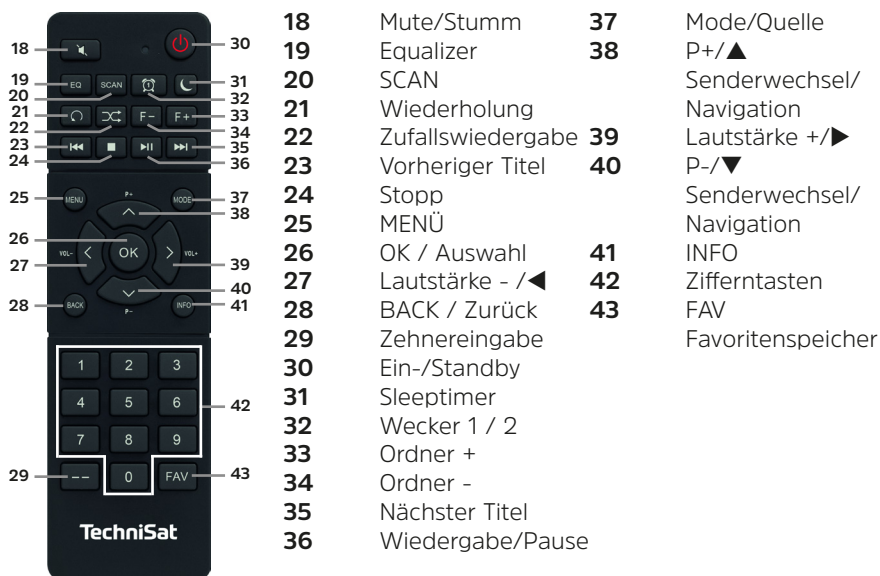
18
19
20
21
22
23
24
25
26
27
28
29
30
31
32
33
34
35
36
37
38
39
40
41
42
43

EQ
SCAN
F–
F+
MENU
MODE
P+
OK
VOL–
VOL+
BACK
INFO
P–
1
2
3
4
5
6
7
8
9
– –
0
FAV
TechniSat

18 Mute/Stumm
19 Equalizer
20 SCAN
21 Wiederholung
22 Zufallswiedergabe
23 Vorheriger Titel
24 Stopp
25 MENÜ
26 OK / Auswahl
27 Lautstärke - /◀
28 BACK / Zurück
29 Zehnereingabe
30 Ein-/Standby
31 Sleeptimer
32 Wecker 1 / 2
33 Ordner +
34 Ordner -
35 Nächster Titel
36 Wiedergabe/Pause

37 Mode/Quelle
38 P+/▲ Senderwechsel/ Navigation
39 Lautstärke +/▶
40 P-/▼ Senderwechsel/ Navigation
41 INFO
42 Zifferntasten
43 FAV Favoritenspeicher